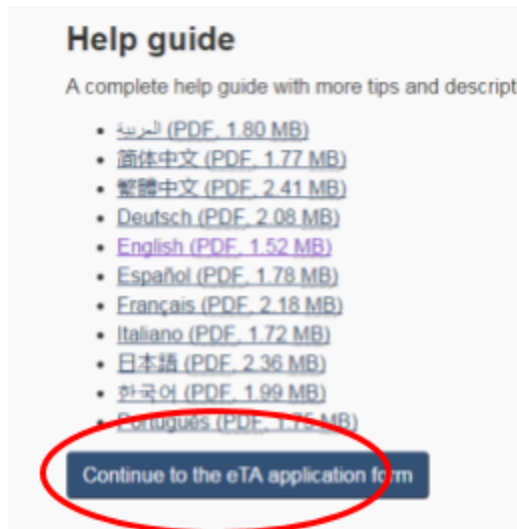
Help guide

A complete help guide with more tips and descript

- العربية (PDF, 1.80 MB)
- 简体中文 (PDF, 1.77 MB)
- 繁體中文 (PDF, 2.41 MB)
- Deutsch (PDF, 2.08 MB)
- English (PDF, 1.52 MB)
- Español (PDF, 1.78 MB)
- Français (PDF, 2.18 MB)
- Italiano (PDF, 1.72 MB)
- 日本語 (PDF, 2.36 MB)
- 한국어 (PDF, 1.99 MB)
- Português (PDF, 1.75 MB)

Continue to the eTA application form